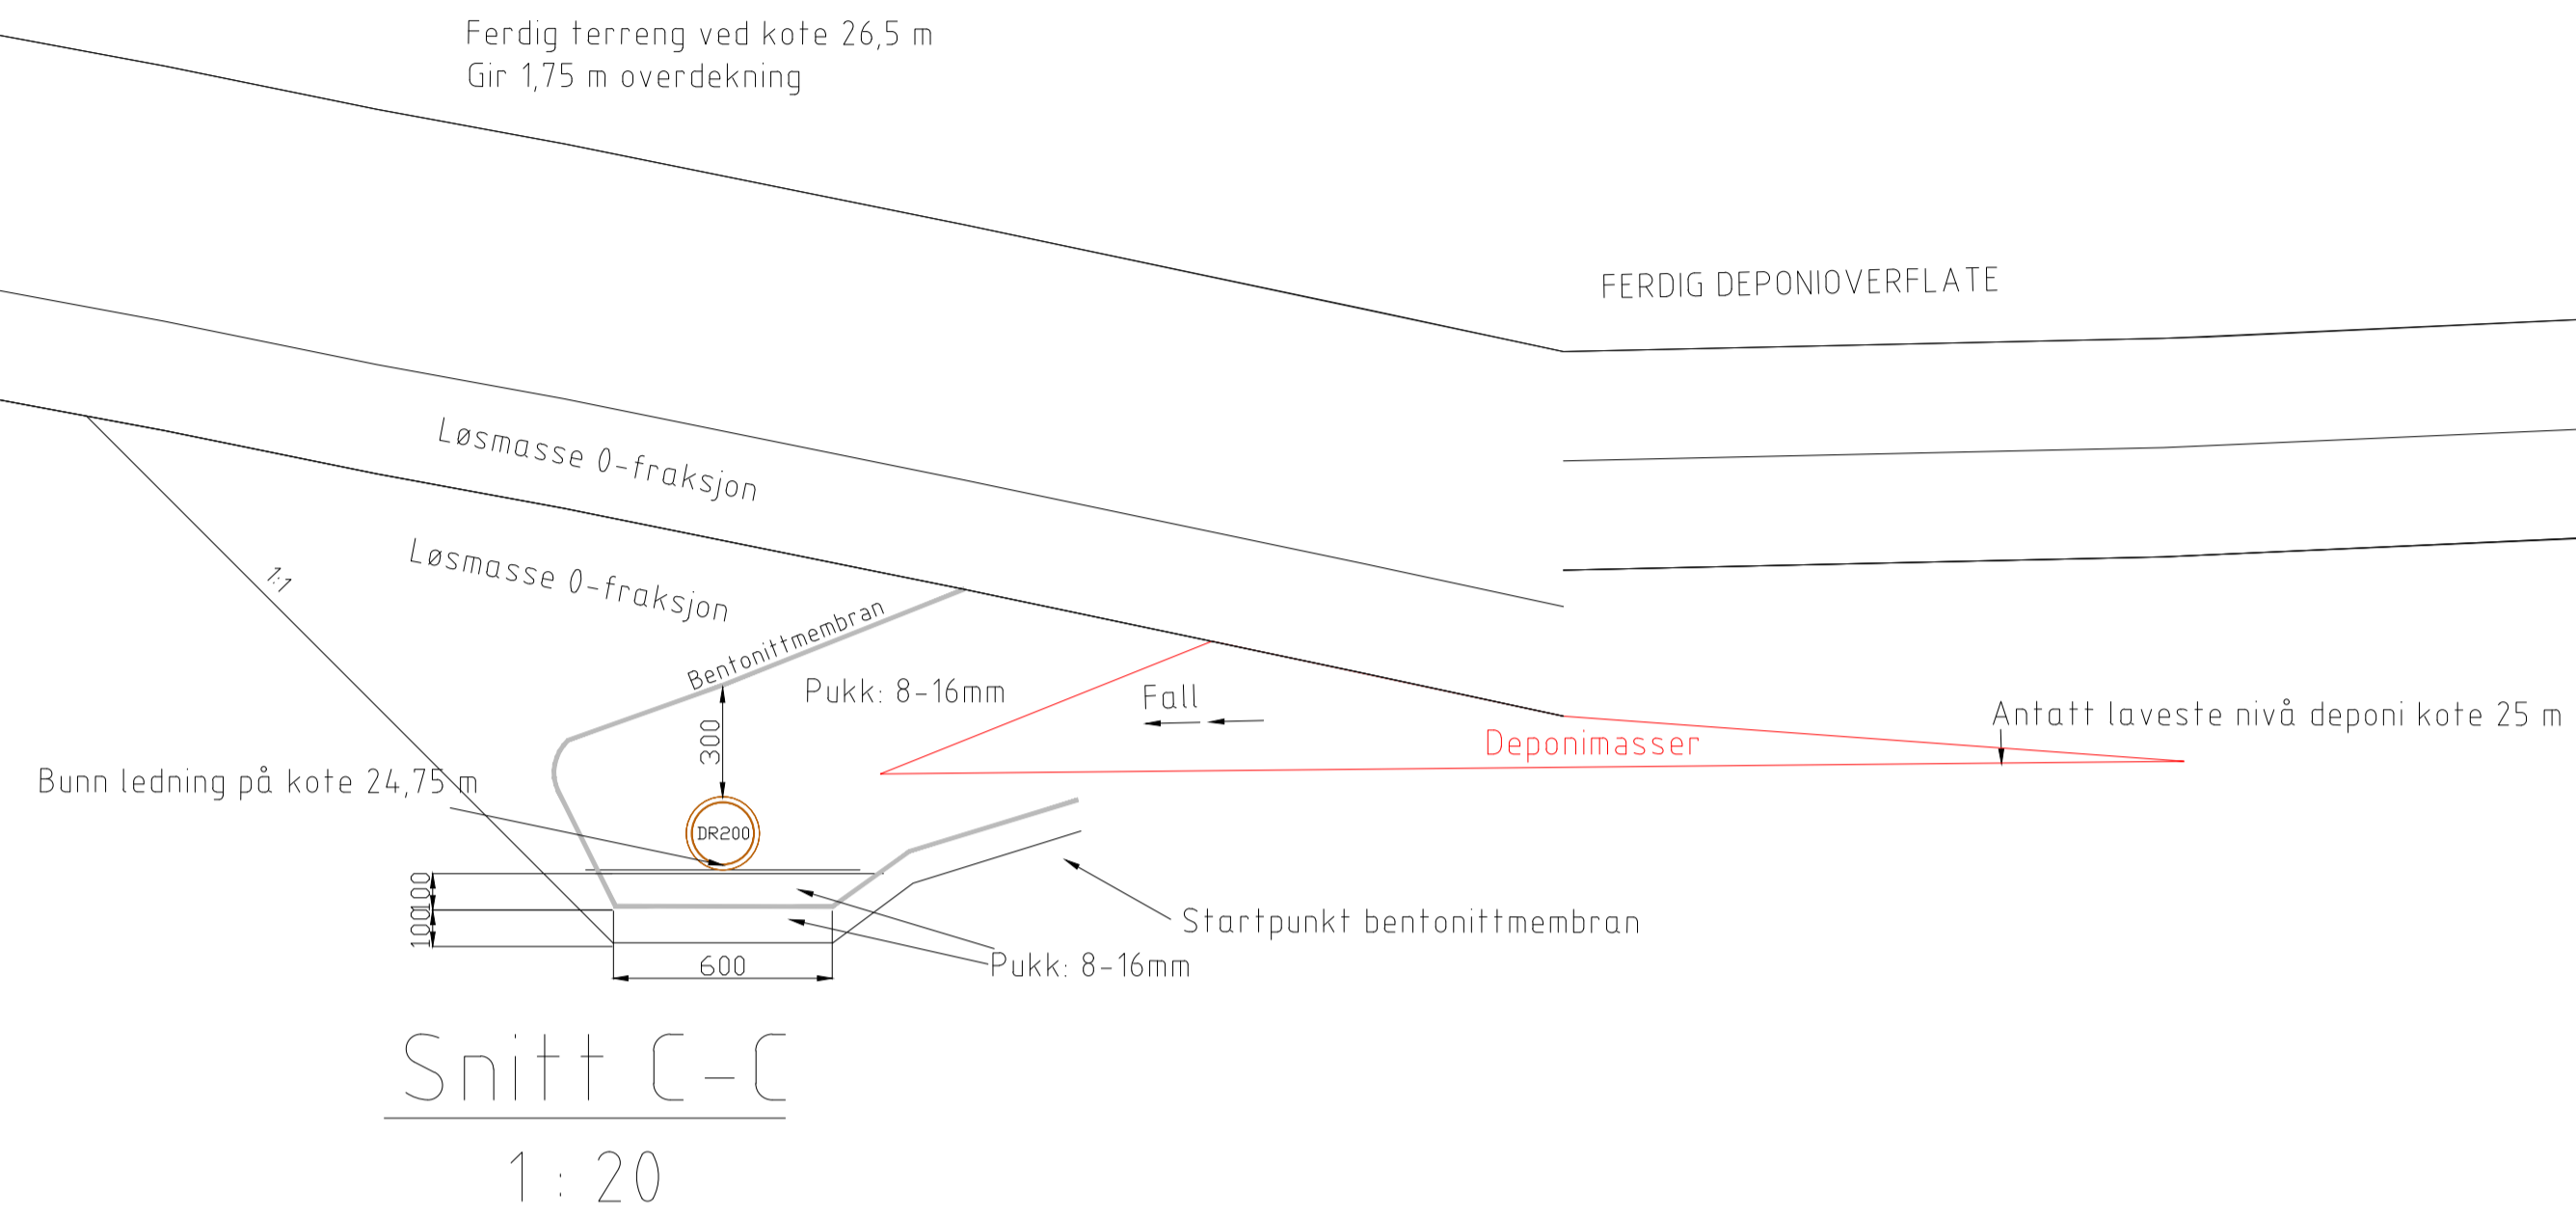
Ferdig terreng ved kote 26,5 m
Gir 1,75 m overdekning

FERDIG DEPONIOVERFLATE

Løsmasse 0-fraksjon

Løsmasse 0-fraksjon

1:1

Bentonittmembran

Pukk: 8-16mm

Fall

Antatt laveste nivå deponi kote 25 m

Deponimasser

300

Bunn ledning på kote 24,75 m

DR200

100

100

600

Startpunkt bentonittmembran

Pukk: 8-16mm

Snitt C-C

1 : 20